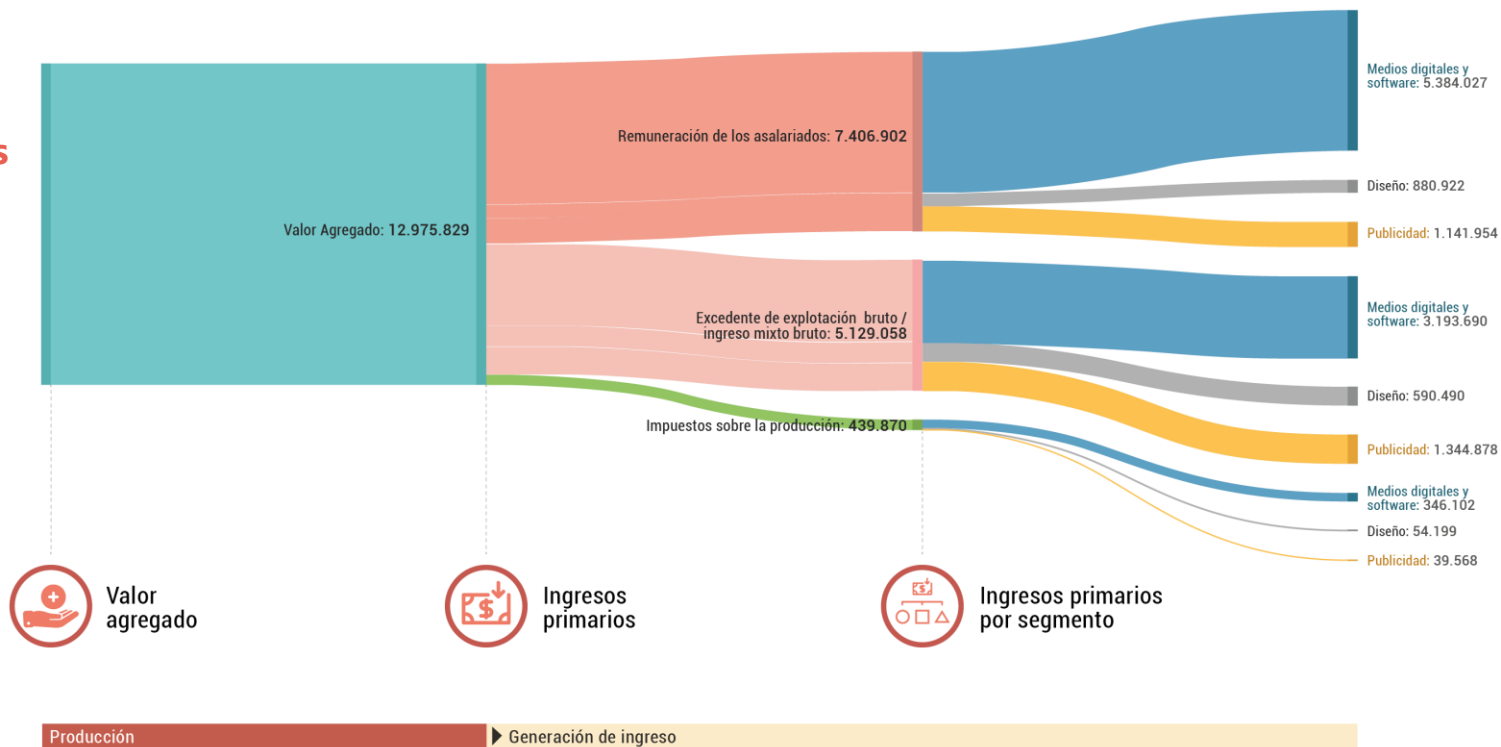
s

Valor Agregado: 12.975.829

Remuneración de los asalariados: 7.406.902

Excedente de explotación bruto / ingreso mixto bruto: 5.129.058

Impuestos sobre la producción: 439.870

Medios digitales y software: 5.384.027

Diseño: 880.922

Publicidad: 1.141.954

Medios digitales y software: 3.193.690

Diseño: 590.490

Publicidad: 1.344.878

Medios digitales y software: 346.102

Diseño: 54.199

Publicidad: 39.568

Valor agregado

Ingresos primarios

Ingresos primarios por segmento

Producción

Generación de ingreso